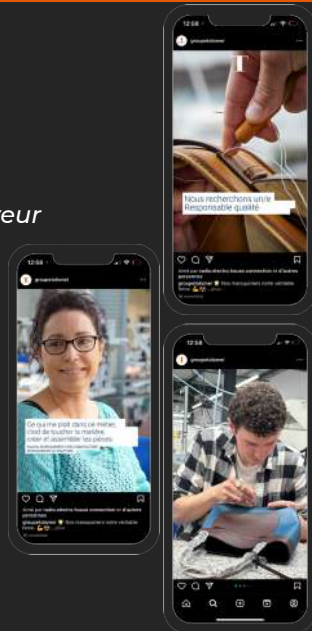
eur

12:58

groupeletanneur

Nous recherchons un/e Responsable qualité

Aimé par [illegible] et d'autres personnes

groupeletanneur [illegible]

12:58

groupeletanneur

Ce qui me plaît dans ce métier, c'est de toucher la matière cuir et assembler les pièces.

Aimé par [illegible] et d'autres personnes

groupeletanneur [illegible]

12:58

groupeletanneur